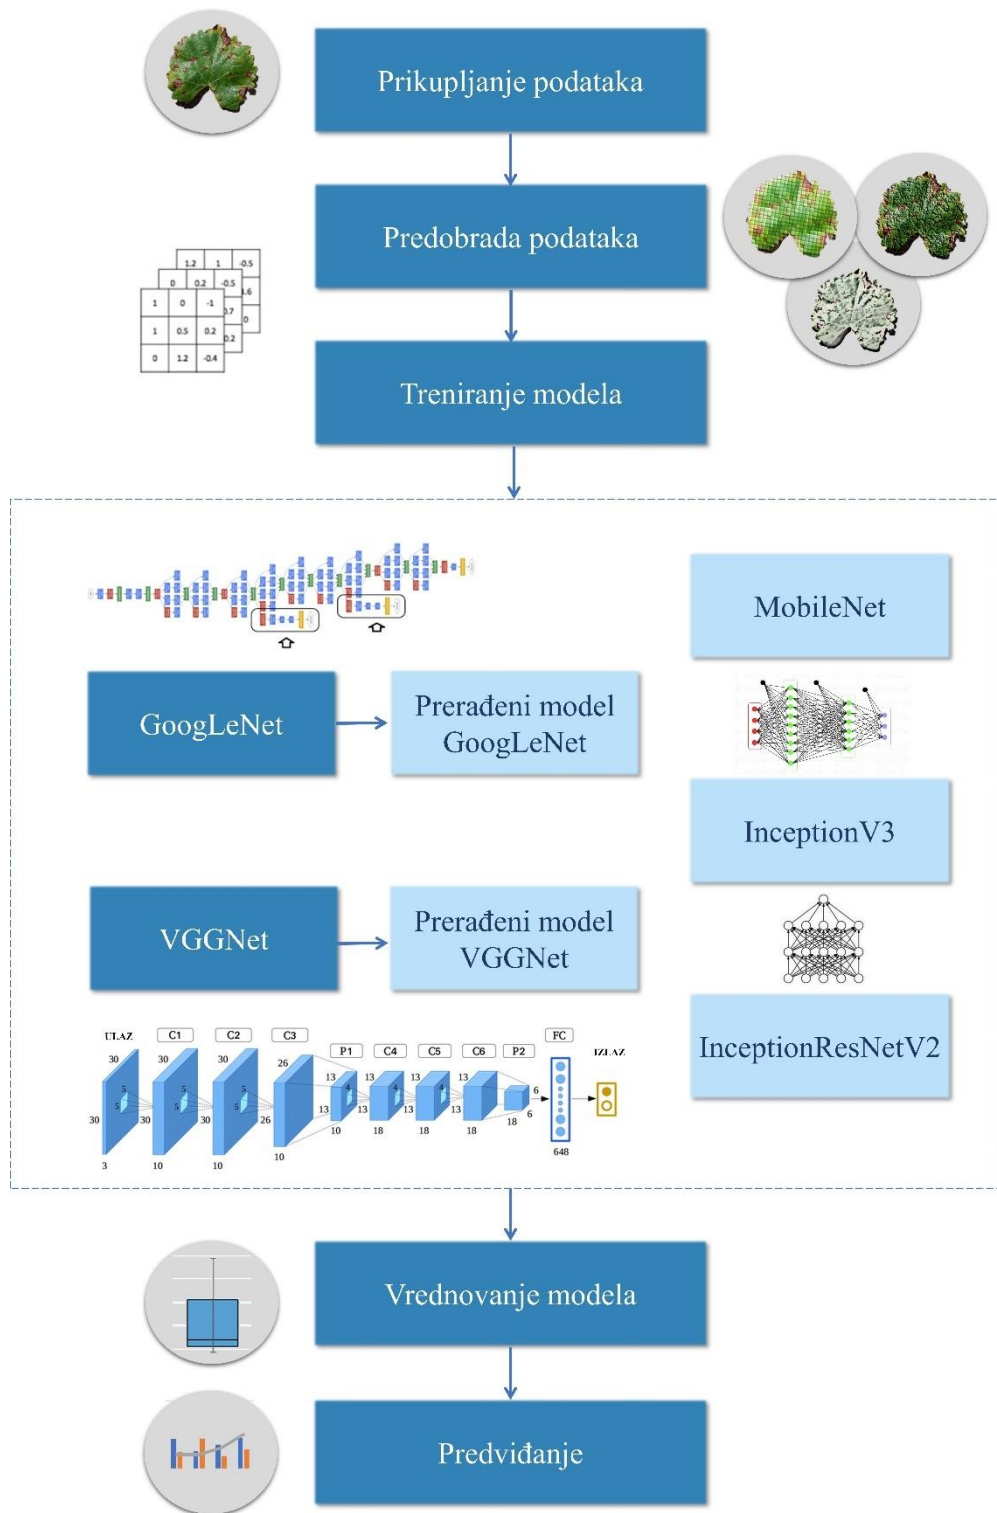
Prikupljanje podataka

Predobrada podataka

| 1.2 | 1 | -0.5 |
|---|---|---|
| 0 | 0.2 | -0.5 |
| 1 | 0 | -1 |
| 1 | 0.5 | 0.2 |
| 0 | 1.2 | -0.4 |

Treniranje modela

MobileNet

GoogLeNet

Prerađeni model GoogLeNet

InceptionV3

VGGNet

Prerađeni model VGGNet

InceptionResNetV2

ULAZ C1 C2 C3 P1 C4 C5 C6 P2 FC IZLAZ

30 30 30 26 13 13 13 13 6 5 5 5 4 4 4 30 30 30 26 13 13 13 13 6 3 10 10 10 10 18 18 18 18 648

Vrednovanje modela

Predviđanje